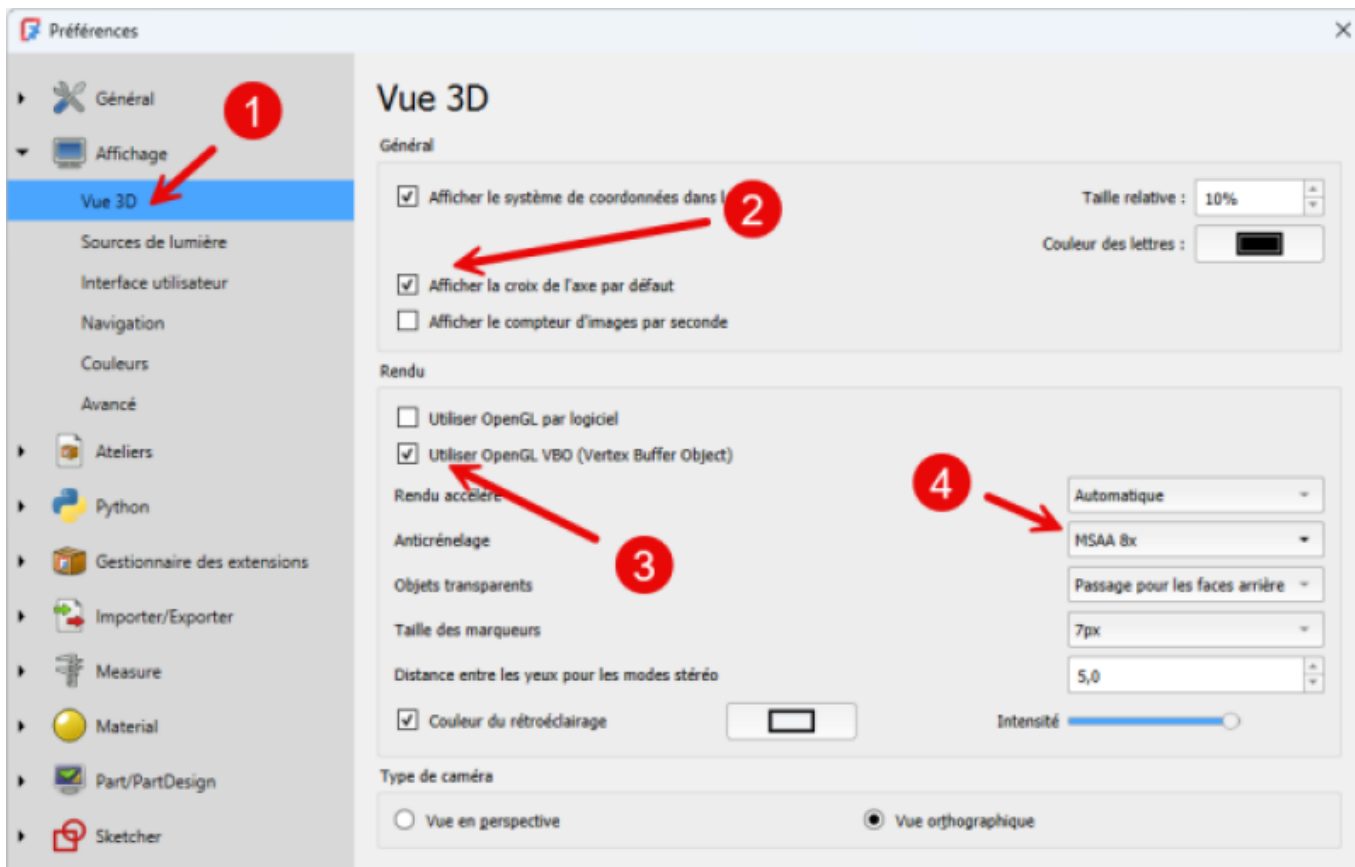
Préférences

Général
Affichage
Vue 3D
Sources de lumière
Interface utilisateur
Navigation
Couleurs
Avancé
Ateliers
Python
Gestionnaire des extensions
Importer/Exporter
Measure
Material
Part/PartDesign
Sketcher

1

Vue 3D

Général

Afficher le système de coordonnées dans l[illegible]

2

Taille relative : 10%

Couleur des lettres :

Afficher la croix de l'axe par défaut
Afficher le compteur d'images par seconde

Rendu

Utiliser OpenGL par logiciel
Utiliser OpenGL VBO (Vertex Buffer Object)
Rendu accéléré

4

Automatique
Anticrénelage
MSAA 8x

3

Objets transparents
Passage pour les faces arrière
Taille des marqueurs
7px
Distance entre les yeux pour les modes stéréo
5,0
Couleur du rétroéclairage
Intensité

Type de caméra

Vue en perspective
Vue orthographique